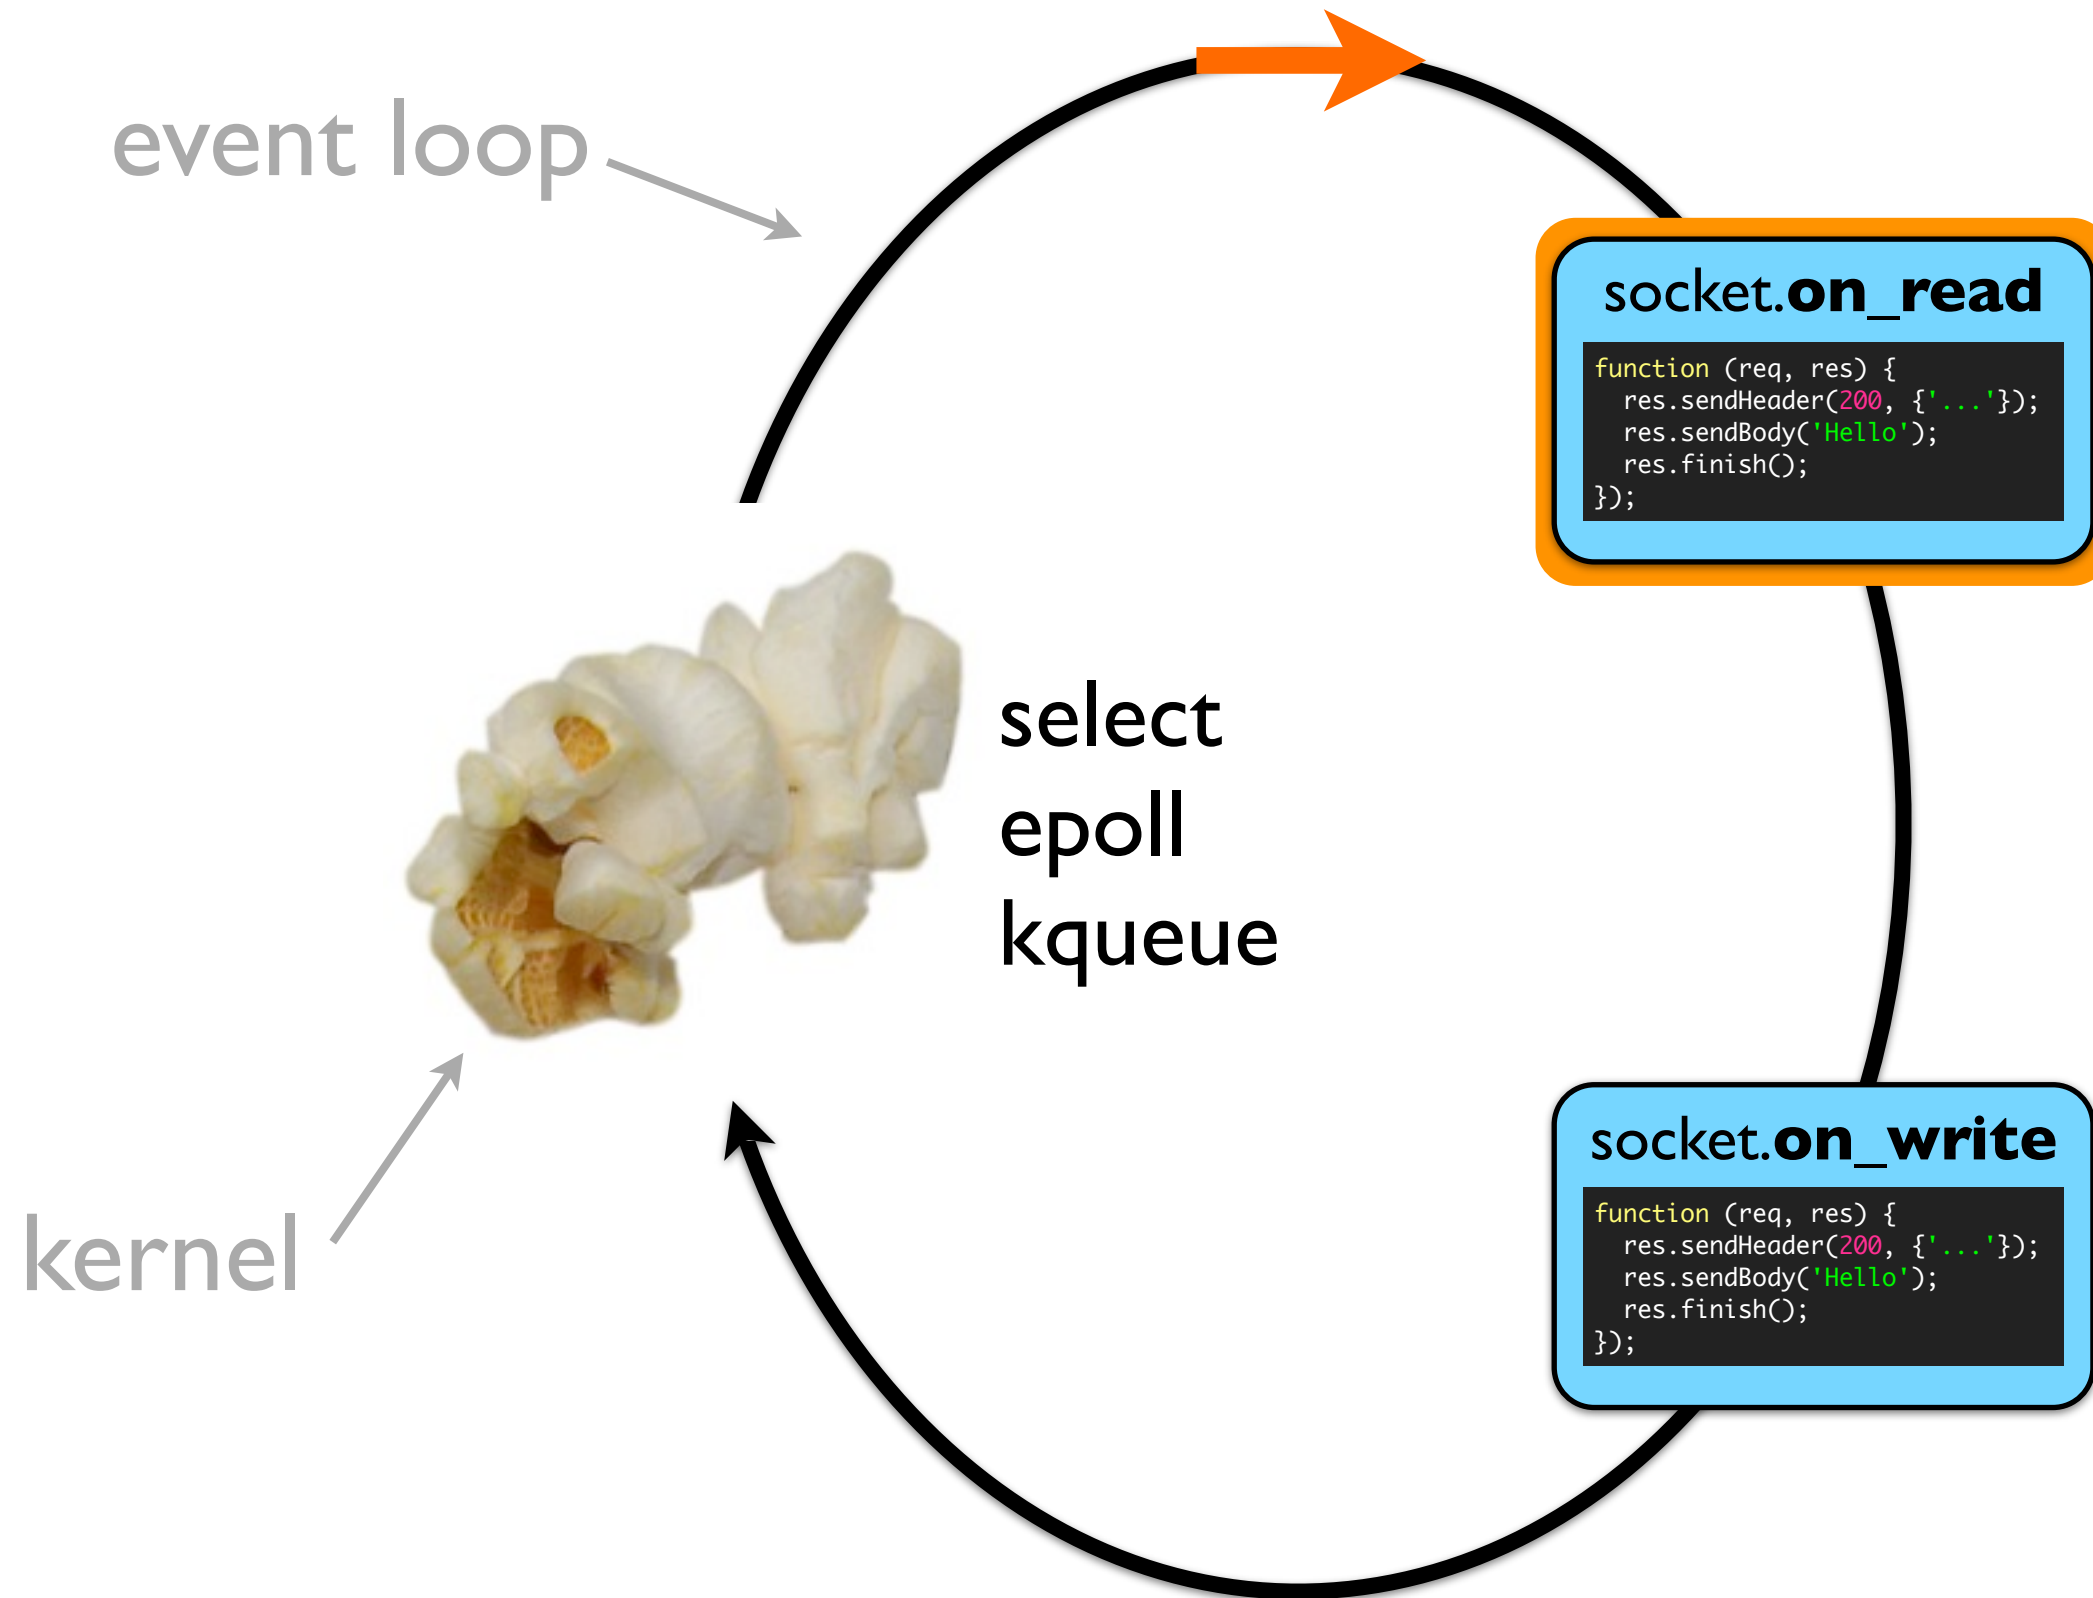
event loop

socket.on_read

```
function (req, res) {
  res.sendHeader(200, {'...'});
  res.sendBody('Hello');
  res.finish();
});
```

select
epoll
kqueue

kernel

socket.on_write

```
function (req, res) {
  res.sendHeader(200, {'...'});
  res.sendBody('Hello');
  res.finish();
});
```